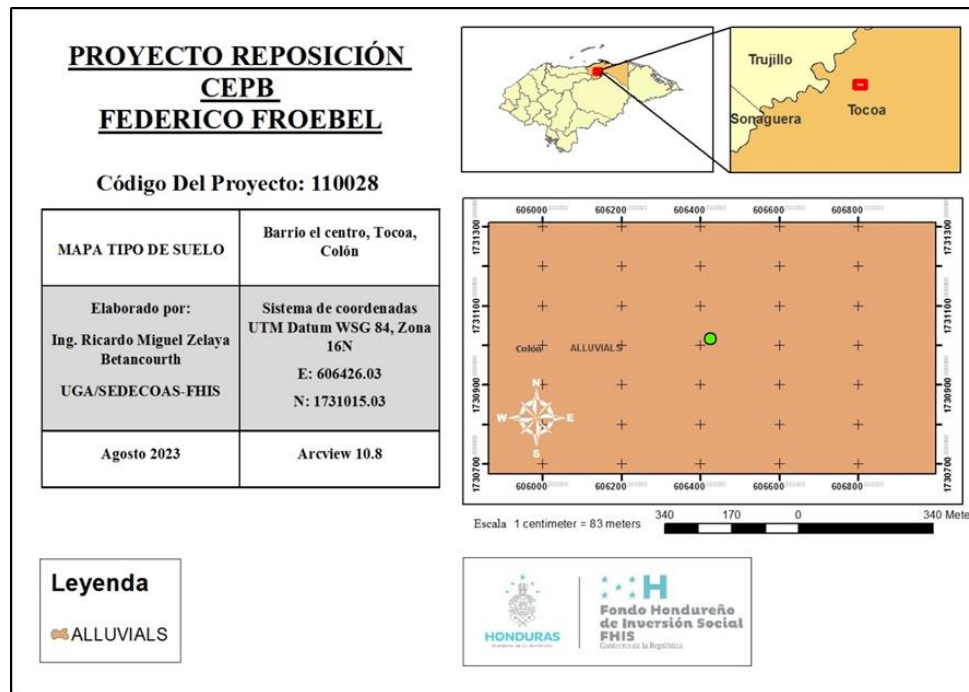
PROYECTO REPOSICIÓN CEPB FEDERICO FROEBEL

Código Del Proyecto: 110028

| MAPA TIPO DE SUELO | Barrio el centro, Tocoa, Colón |
|---|---|
| Elaborado por: Ing. Ricardo Miguel Zelaya Betancourth UGA/SEDECOAS-FHIS | Sistema de coordenadas UTM Datum WSG 84, Zona 16N E: 606426.03 N: 1731015.03 |
| Agosto 2023 | Arcview 10.8 |

Trujillo
Tocoa
Sonaguera

606000 606200 606400 606600 606800
1731300 1731100 1730900 1730700
Colón ALLUVIALS
N E S W
606000 606200 606400 606600 606800

Escala 1 centimeter = 83 meters
340 170 0 340 Mete

Leyenda
ALLUVIALS

HONDURAS
Fondo Hondureño de Inversión Social FHIS
Gobierno de la República